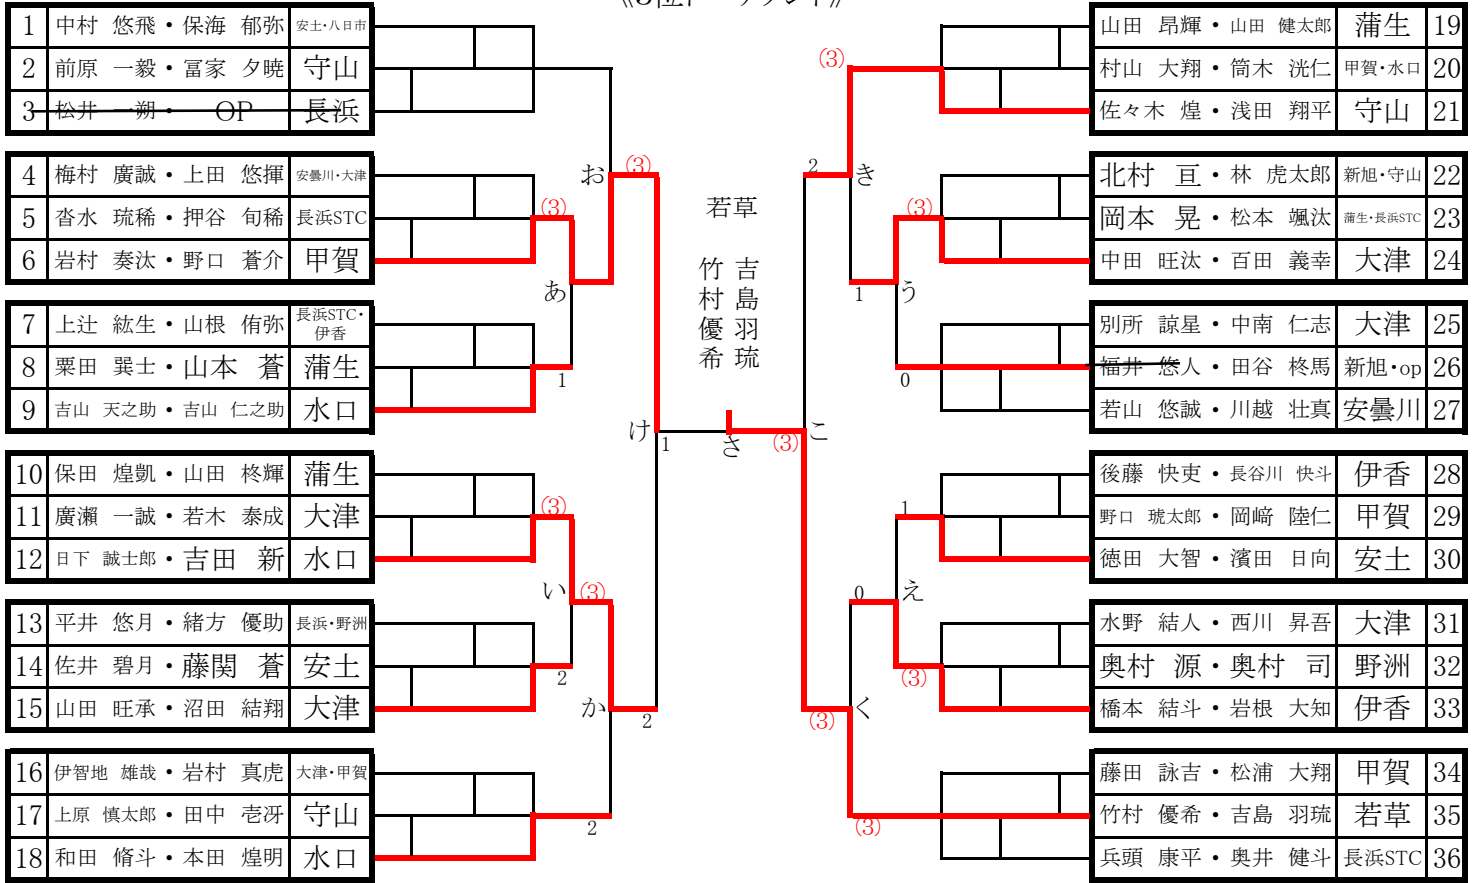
| 1 | 中村 悠飛・保海 郁弥 | 安土・八日市 |
|---|---|---|
| 2 | 前原 一毅・冨家 夕暁 | 守山 |
| 3 | 松井 一朔・ OP | 長浜 |

| 4 | 梅村 廣誠・上田 悠揮 | 安曇川・大津 |
|---|---|---|
| 5 | 沓水 琉稀・押谷 侚稀 | 長浜STC |
| 6 | 岩村 奏汰・野口 蒼介 | 甲賀 |

| 7 | 上辻 紘生・山根 侑弥 | 長浜STC・伊香 |
|---|---|---|
| 8 | 粟田 巽士・山本 蒼 | 蒲生 |
| 9 | 吉山 天之助・吉山 仁之助 | 水口 |

| 10 | 保田 煌凱・山田 柊輝 | 蒲生 |
|---|---|---|
| 11 | 廣瀬 一誠・若木 泰成 | 大津 |
| 12 | 日下 誠士郎・吉田 新 | 水口 |

| 13 | 平井 悠月・緒方 優助 | 長浜・野洲 |
|---|---|---|
| 14 | 佐井 碧月・藤関 蒼 | 安土 |
| 15 | 山田 旺承・沼田 結翔 | 大津 |

| 16 | 伊智地 雄哉・岩村 真虎 | 大津・甲賀 |
|---|---|---|
| 17 | 上原 慎太郎・田中 壱冴 | 守山 |
| 18 | 和田 脩斗・本田 煌明 | 水口 |

(3) お (3) あ 1 (3) い (3) 2 か 2 2 け 1

若草
竹村 優希
吉島 羽琉

さ (3) こ

2 き (3) (3) 1 う 0 1 (3) 0 え (3) (3) く (3)

| 山田 昴輝・山田 健太郎 | 蒲生 | 19 |
|---|---|---|
| 村山 大翔・筒木 洸仁 | 甲賀・水口 | 20 |
| 佐々木 煌・浅田 翔平 | 守山 | 21 |

| 北村 亘・林 虎太郎 | 新旭・守山 | 22 |
|---|---|---|
| 岡本 晃・松本 颯汰 | 蒲生・長浜STC | 23 |
| 中田 旺汰・百田 義幸 | 大津 | 24 |

| 別所 諒星・中南 仁志 | 大津 | 25 |
|---|---|---|
| 福井 悠人・田谷 柊馬 | 新旭・op | 26 |
| 若山 悠誠・川越 壮真 | 安曇川 | 27 |

| 後藤 快吏・長谷川 快斗 | 伊香 | 28 |
|---|---|---|
| 野口 琥太郎・岡崎 陸仁 | 甲賀 | 29 |
| 徳田 大智・濱田 日向 | 安土 | 30 |

| 水野 結人・西川 昇吾 | 大津 | 31 |
|---|---|---|
| 奥村 源・奥村 司 | 野洲 | 32 |
| 橋本 結斗・岩根 大知 | 伊香 | 33 |

| 藤田 詠吉・松浦 大翔 | 甲賀 | 34 |
|---|---|---|
| 竹村 優希・吉島 羽琉 | 若草 | 35 |
| 兵頭 康平・奥井 健斗 | 長浜STC | 36 |